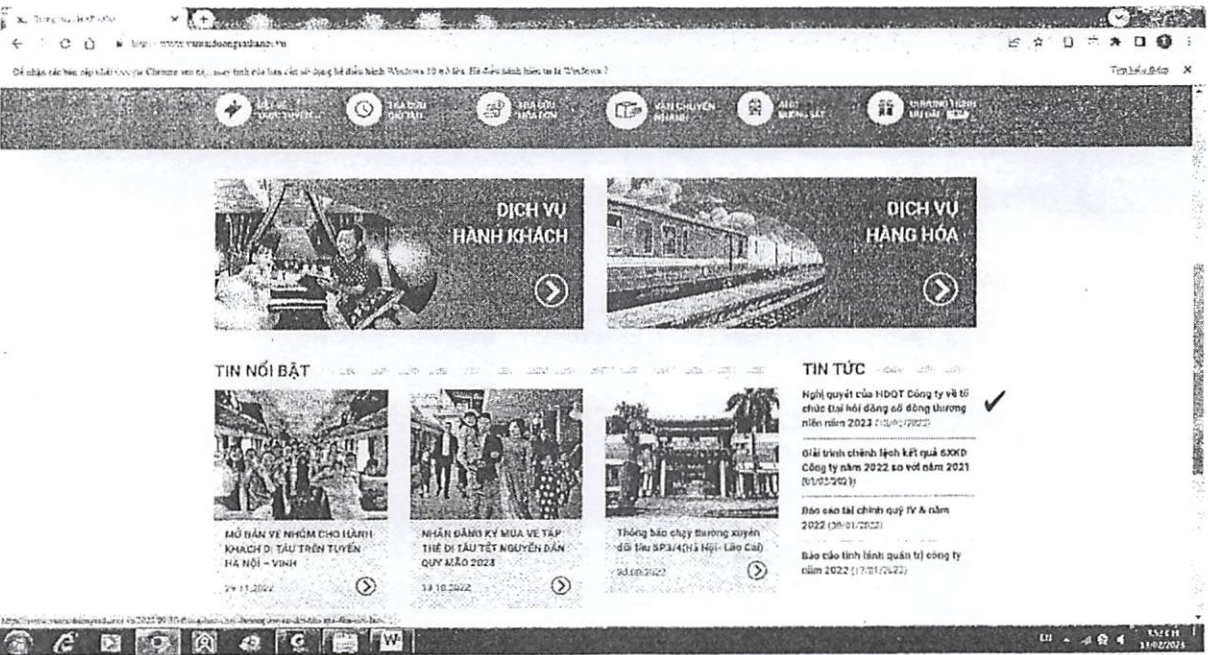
DỊCH VỤ HÀNH KHÁCH

DỊCH VỤ HÀNG HÓA

TIN NỔI BẬT

MỞ BÁN VÉ NHÓM CHO HÀNH KHÁCH ĐI TÀU TRÊN TUYẾN HÀ NỘI – VINH
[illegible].11.2022

NHẬN ĐĂNG KÝ MUA VÉ TẬP THỂ ĐI TÀU TẾT NGUYÊN ĐÁN QUÝ MÃO 2023
13.10.2022

Thông báo chạy thường xuyên đôi tàu SP3/4(Hà Nội - Lào Cai)
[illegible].09.2022

TIN TỨC

Nghị quyết của HĐQT Công ty về tổ chức Đại hội đồng cổ đông thường niên năm 2023 ([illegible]/2023)

Giải trình chênh lệch kết quả SXKD Công ty năm 2022 so với năm 2021 (01/02/2023)

Báo cáo tài chính quý IV & năm 2022 (30/01/2023)

Báo cáo tình hình quản trị công ty năm 2022 (17/01/2023)